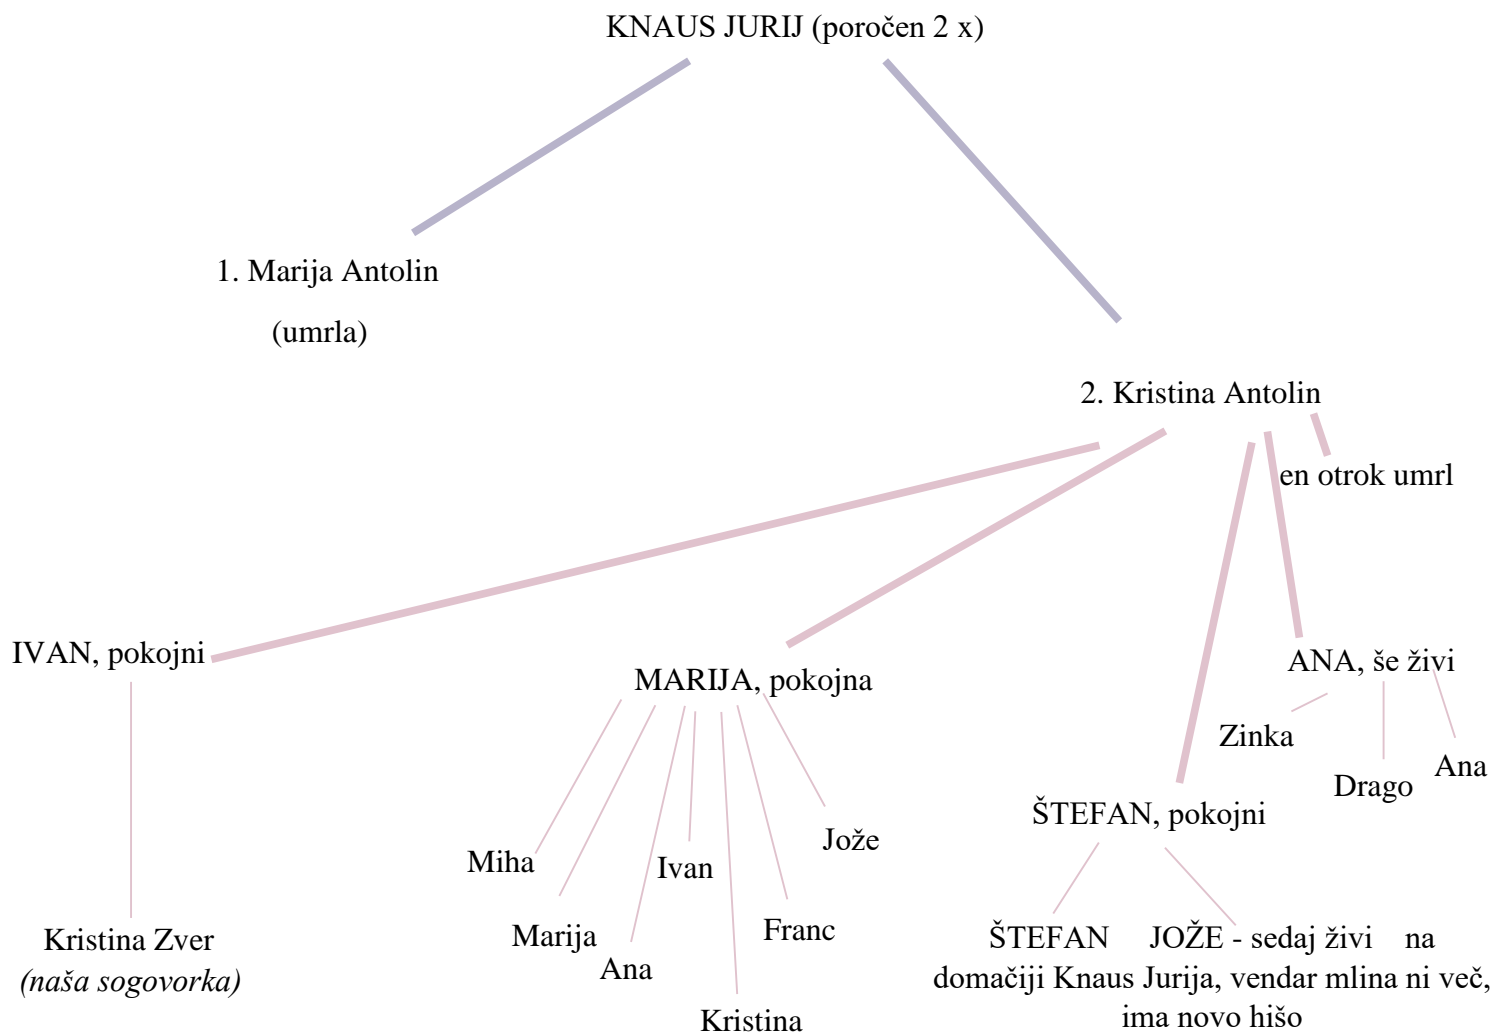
KNAUS JURIJ (poročen 2 x)

1. Marija Antolin
(umrla)

2. Kristina Antolin

en otrok umrl

IVAN, pokojni

MARIJA, pokojna

ANA, še živi

Zinka

Drago

Ana

ŠTEFAN, pokojni

Miha

Ivan

Jože

Marija

Ana

Franc

Kristina

Kristina Zver
*(naša sogovorka)*

ŠTEFAN

JOŽE - sedaj živi na domačiji Knaus Jurija, vendar mlina ni več, ima novo hišo